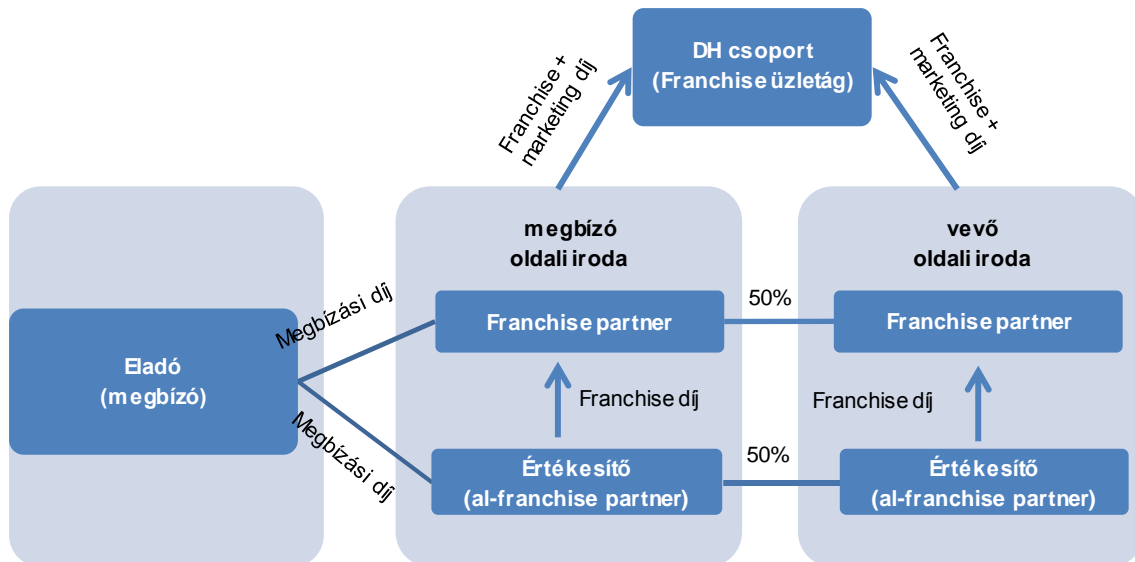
DH csoport
(Franchise üzletág)

Franchise + marketing díj

Franchise + marketing díj

Eladó
(megbízó)

Megbízási díj

Megbízási díj

megbízó
oldali iroda

Franchise partner

Franchise díj

Értékesítő
(al-franchise partner)

50%

50%

vevő
oldali iroda

Franchise partner

Franchise díj

Értékesítő
(al-franchise partner)